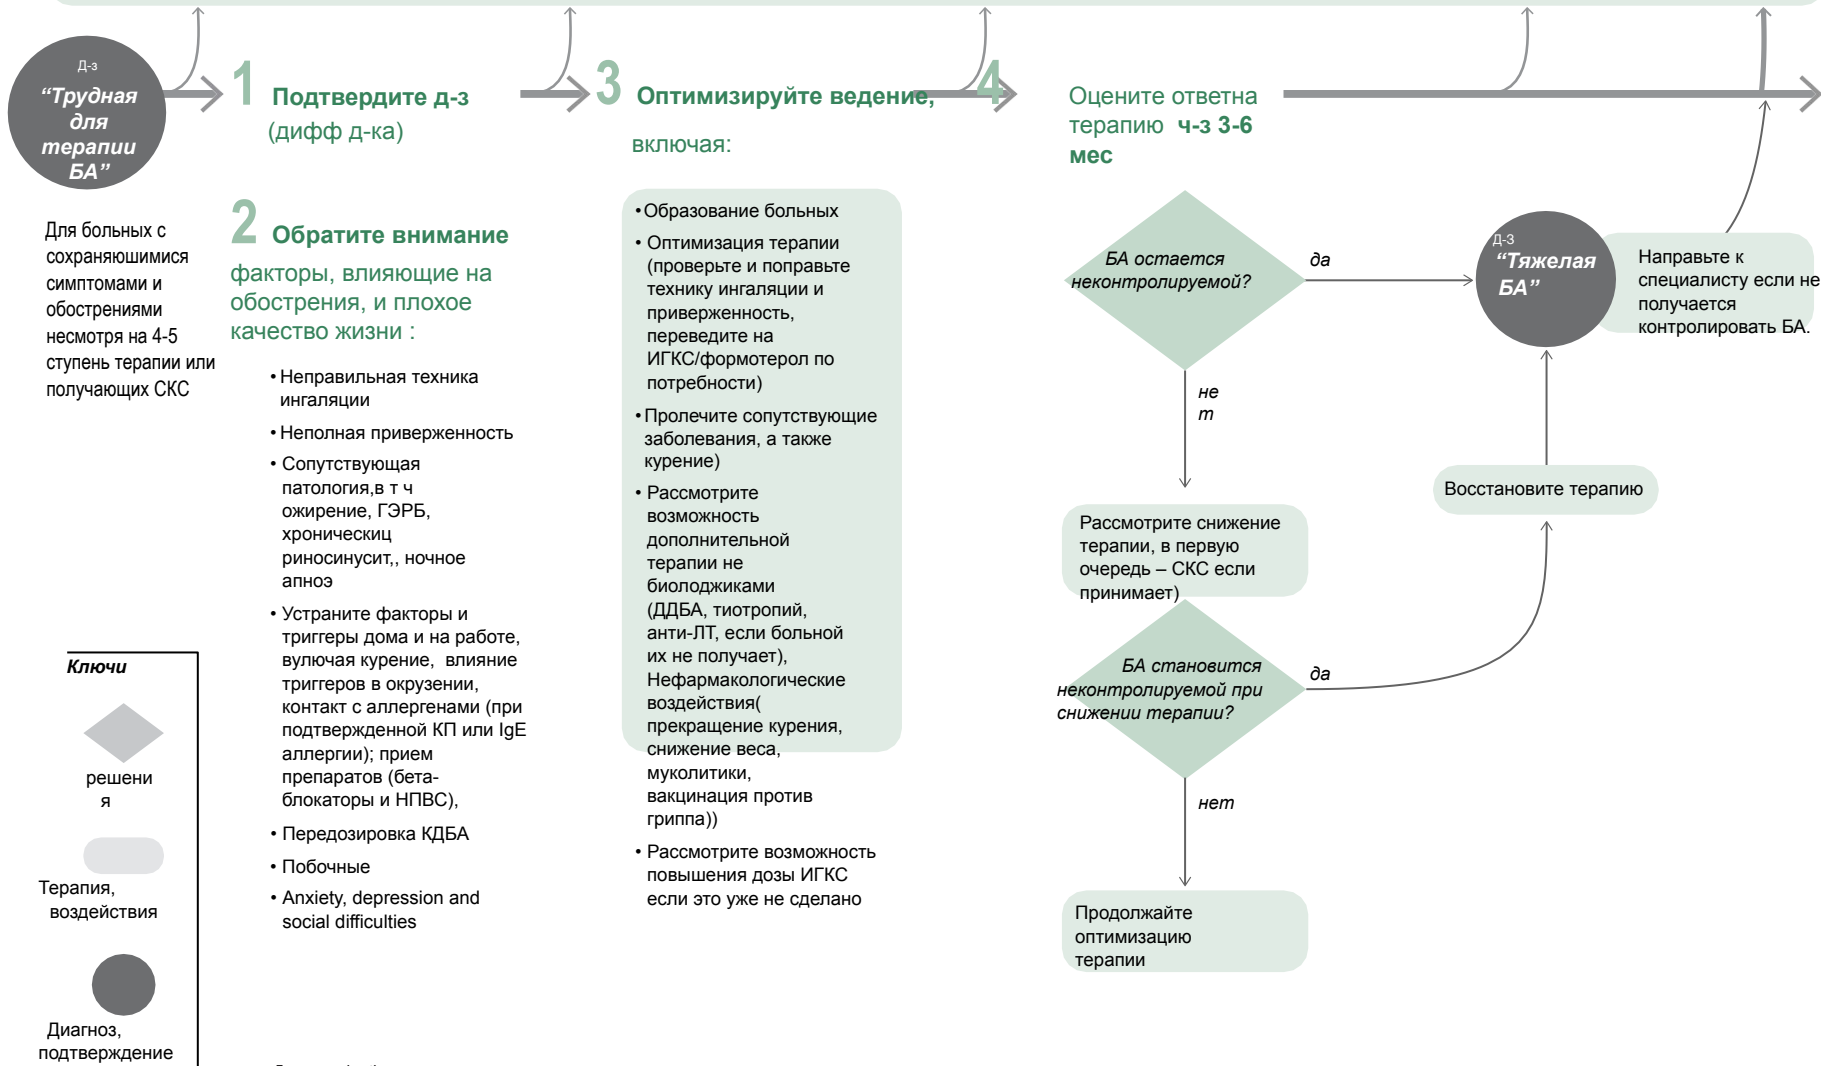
Д-з
“Трудная для терапии БА”

Для больных с сохраняюшимися симптомами и обострениями несмотря на 4-5 ступень терапии или получающих СКС

1 Подтвердите д-з
(дифф д-ка)

2 Обратите внимание
факторы, влияющие на обострения, и плохое качество жизни :

• Неправильная техника ингаляции
• Неполная приверженность
• Сопутствующая патология,в т ч ожирение, ГЭРБ, хроническиц риносинусит,, ночное апноэ
• Устраните факторы и триггеры дома и на работе, вулючая курение, влияние триггеров в окрузении, контакт с аллергенами (при подтвержденной КП или IgE аллергии); прием препаратов (бета-блокаторы и НПВС),
• Передозировка КДБА
• Побочные
• Anxiety, depression and social difficulties

3 Оптимизируйте ведение,
включая:

• Образование больных
• Оптимизация терапии (проверьте и поправьте технику ингаляции и приверженность, переведите на ИГКС/формотерол по потребности)
• Пролечите сопутствующие заболевания, а также курение)
• Рассмотрите возможность дополнительной терапии не биолоджиками (ДДБА, тиотропий, анти-ЛТ, если больной их не получает), Нефармакологические воздействия( прекращение курения, снижение веса, муколитики, вакцинация против гриппа))
• Рассмотрите возможность повышения дозы ИГКС если это уже не сделано

4 Оцените ответна терапию ч-з 3-6 мес

БА остается неконтролируемой?
да
не т

Рассмотрите снижение терапии, в первую очередь – СКС если принимает)

БА становится неконтролируемой при снижении терапии?
да
нет

Продолжайте оптимизацию терапии

Восстановите терапию

Д-з
“Тяжелая БА”

Направьте к специалисту если не получается контролировать БА.

Ключи
решени я
Терапия, воздействия
Диагноз, подтверждение